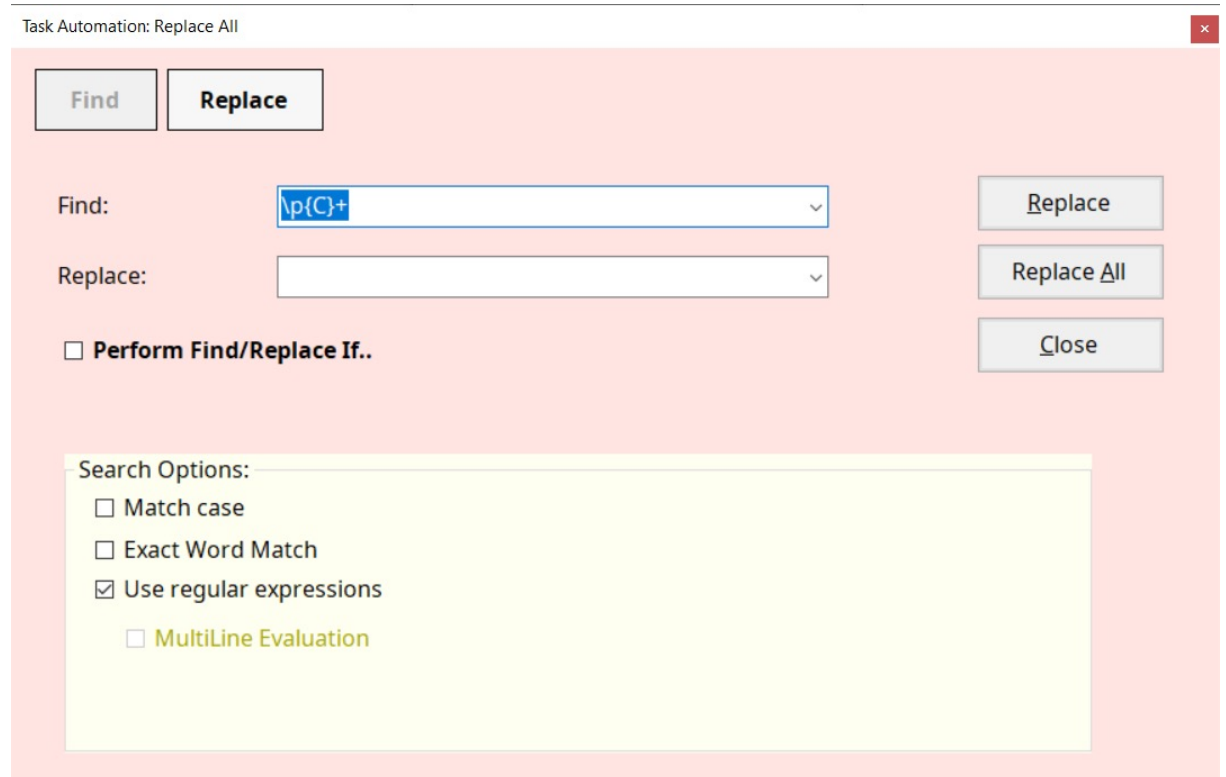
Task Automation: Replace All

×

Find

Replace

Find: \p{C}+

Replace:

Replace

Replace All

Close

☐ Perform Find/Replace If..

Search Options:

☐ Match case

☐ Exact Word Match

☑ Use regular expressions

☐ MultiLine Evaluation